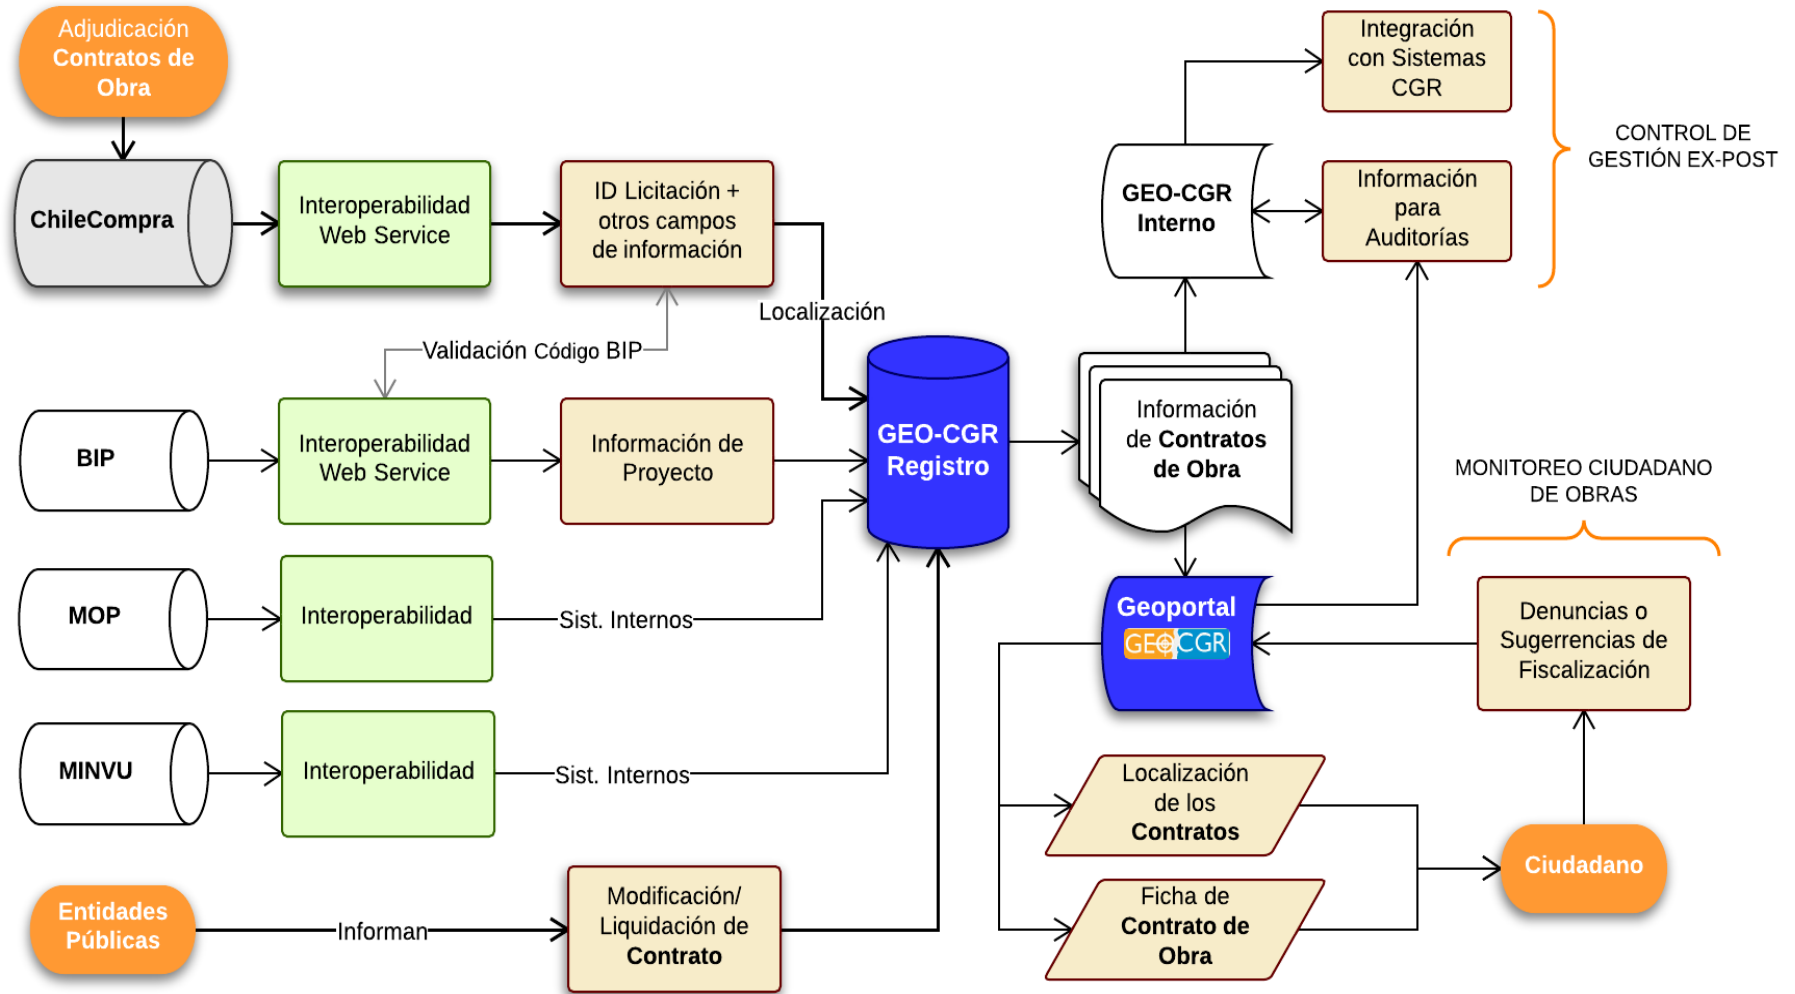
Adjudicación Contratos de Obra

ChileCompra

Interoperabilidad Web Service

ID Licitación + otros campos de información

Localización

Validación Código BIP

BIP

Interoperabilidad Web Service

Información de Proyecto

GEO-CGR Registro

MOP

Interoperabilidad

Sist. Internos

MINVU

Interoperabilidad

Sist. Internos

Entidades Públicas

Informan

Modificación/ Liquidación de Contrato

GEO-CGR Interno

Integración con Sistemas CGR

Información para Auditorías

CONTROL DE GESTIÓN EX-POST

Información de Contratos de Obra

Geoportal

GEOCGR

MONITOREO CIUDADANO DE OBRAS

Denuncias o Sugerencias de Fiscalización

Localización de los Contratos

Ficha de Contrato de Obra

Ciudadano